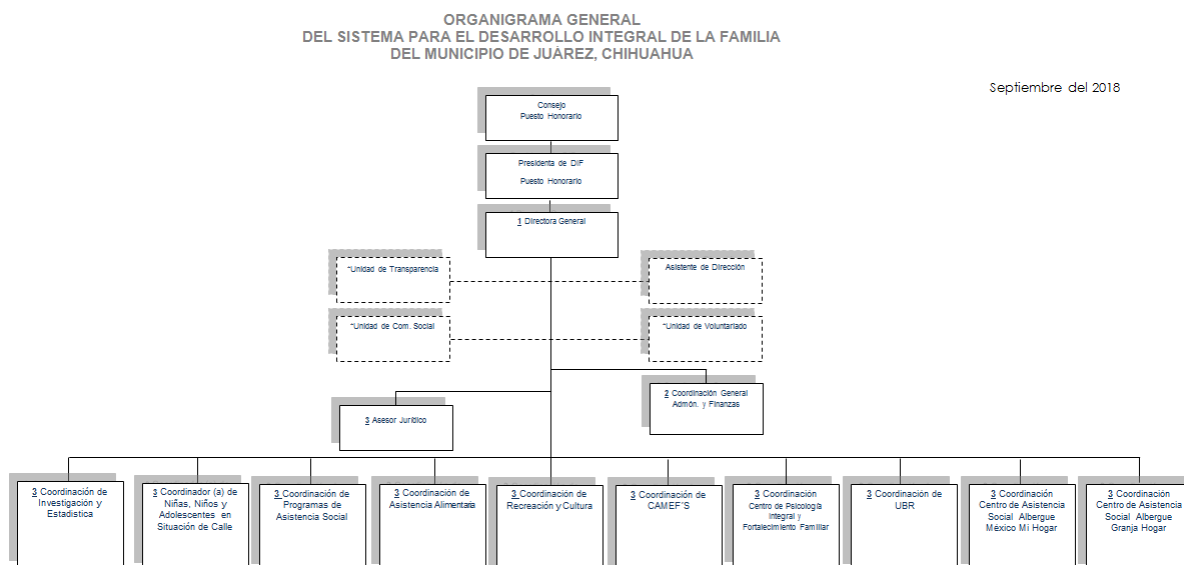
ORGANIGRAMA GENERAL
DEL SISTEMA PARA EL DESARROLLO INTEGRAL DE LA FAMILIA
DEL MUNICIPIO DE JUÁREZ, CHIHUAHUA

Septiembre del 2018

Consejo
Puesto Honorario

Presidenta de DIF
Puesto Honorario

1 Directora General

*Unidad de Transparencia

Asistente de Dirección

*Unidad de Com. Social

*Unidad de Voluntariado

2 Coordinación General Admón. y Finanzas

3 Asesor Jurídico

3 Coordinación de Investigación y Estadística

3 Coordinador (a) de Niñas, Niños y Adolescentes en Situación de Calle

3 Coordinación de Programas de Asistencia Social

3 Coordinación de Asistencia Alimentaria

3 Coordinación de Recreación y Cultura

3 Coordinación de CAMEF´S

3 Coordinación Centro de Psicología Integral y Fortalecimiento Familiar

3 Coordinación de UBR

3 Coordinación Centro de Asistencia Social Albergue México Mi Hogar

3 Coordinación Centro de Asistencia Social Albergue Granja Hogar